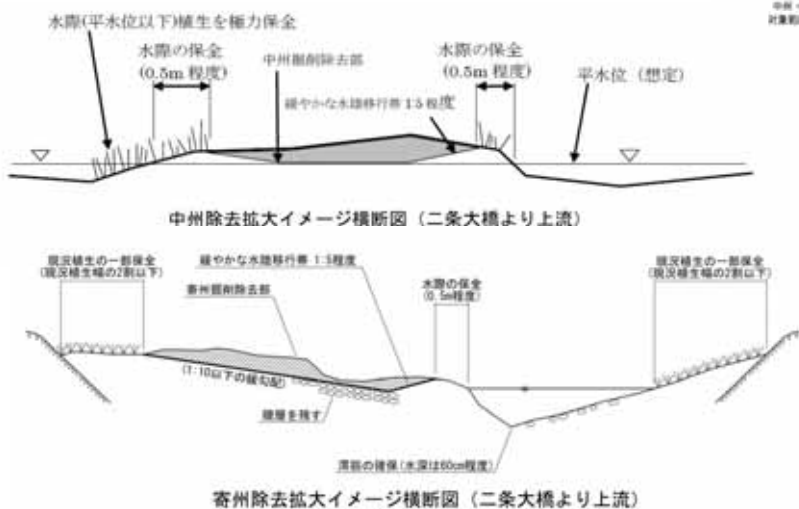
水際(平水位以下)植生を極力保全

中州・
対象範

水際の保全
(0.5m 程度)

中州掘削除去部

緩やかな水陸移行帯 1:5 程度

水際の保全
(0.5m 程度)

平水位（想定）

中州除去拡大イメージ横断図（二条大橋より上流）

現況植生の一部保全
(現況植生幅の2割以下)

緩やかな水陸移行帯 1:5程度

寄州掘削除去部

水際の保全
(0.5m程度)

現況植生の一部保全
(現況植生幅の2割以下)

(1:10以下の緩勾配)

腰根を残す

澪筋の確保（水深は60cm程度）

寄州除去拡大イメージ横断図（二条大橋より上流）